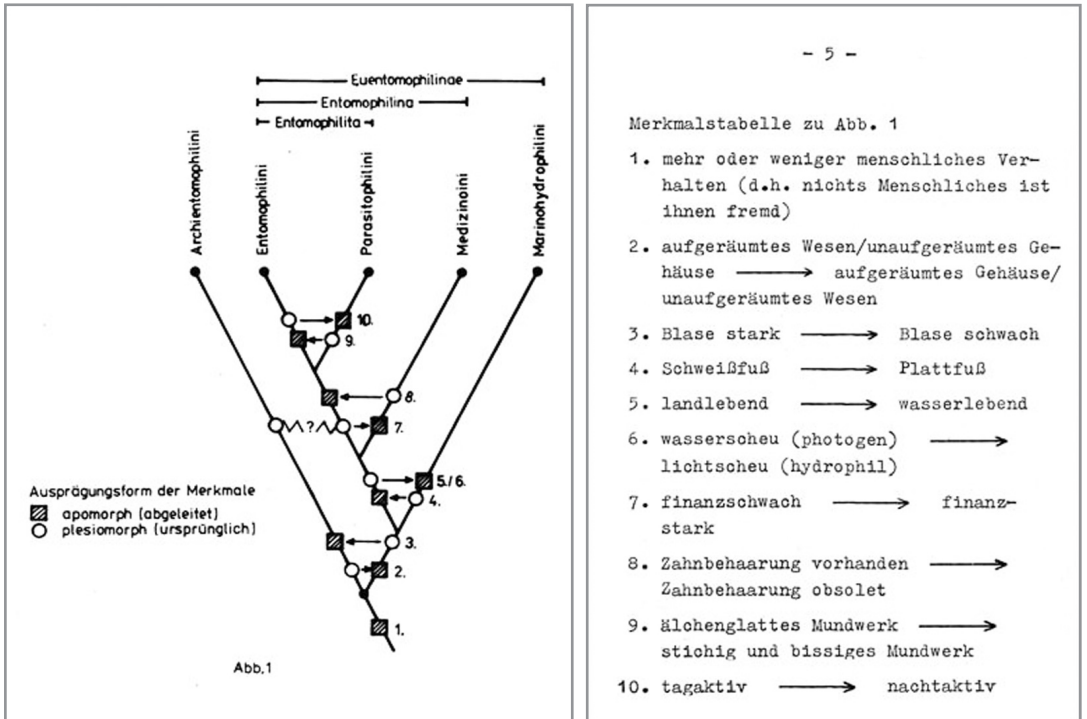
Euentomophilinae
Entomophilina
Entomophilita

Archientomophilini
Entomophilini
Parasitophilini
Medizinoini
Marinohydrophilini

10.
9.
8.
?
7.
5./6.
4.
3.
2.
1.

Ausprägungsform der Merkmale
apomorph (abgeleitet)
plesiomorph (ursprünglich)

Abb.1

- 5 -

Merkmalstabelle zu Abb. 1

1. mehr oder weniger menschliches Verhalten (d.h. nichts Menschliches ist ihnen fremd)

2. aufgeräumtes Wesen/unaufgeräumtes Gehäuse ⟶ aufgeräumtes Gehäuse/ unaufgeräumtes Wesen

3. Blase stark ⟶ Blase schwach

4. Schweißfuß ⟶ Plattfuß

5. landlebend ⟶ wasserlebend

6. wasserscheu (photogen) ⟶ lichtscheu (hydrophil)

7. finanzschwach ⟶ finanzstark

8. Zahnbehaarung vorhanden ⟶ Zahnbehaarung obsolet

9. älchenglattes Mundwerk ⟶ stichig und bissiges Mundwerk

10. tagaktiv ⟶ nachtaktiv